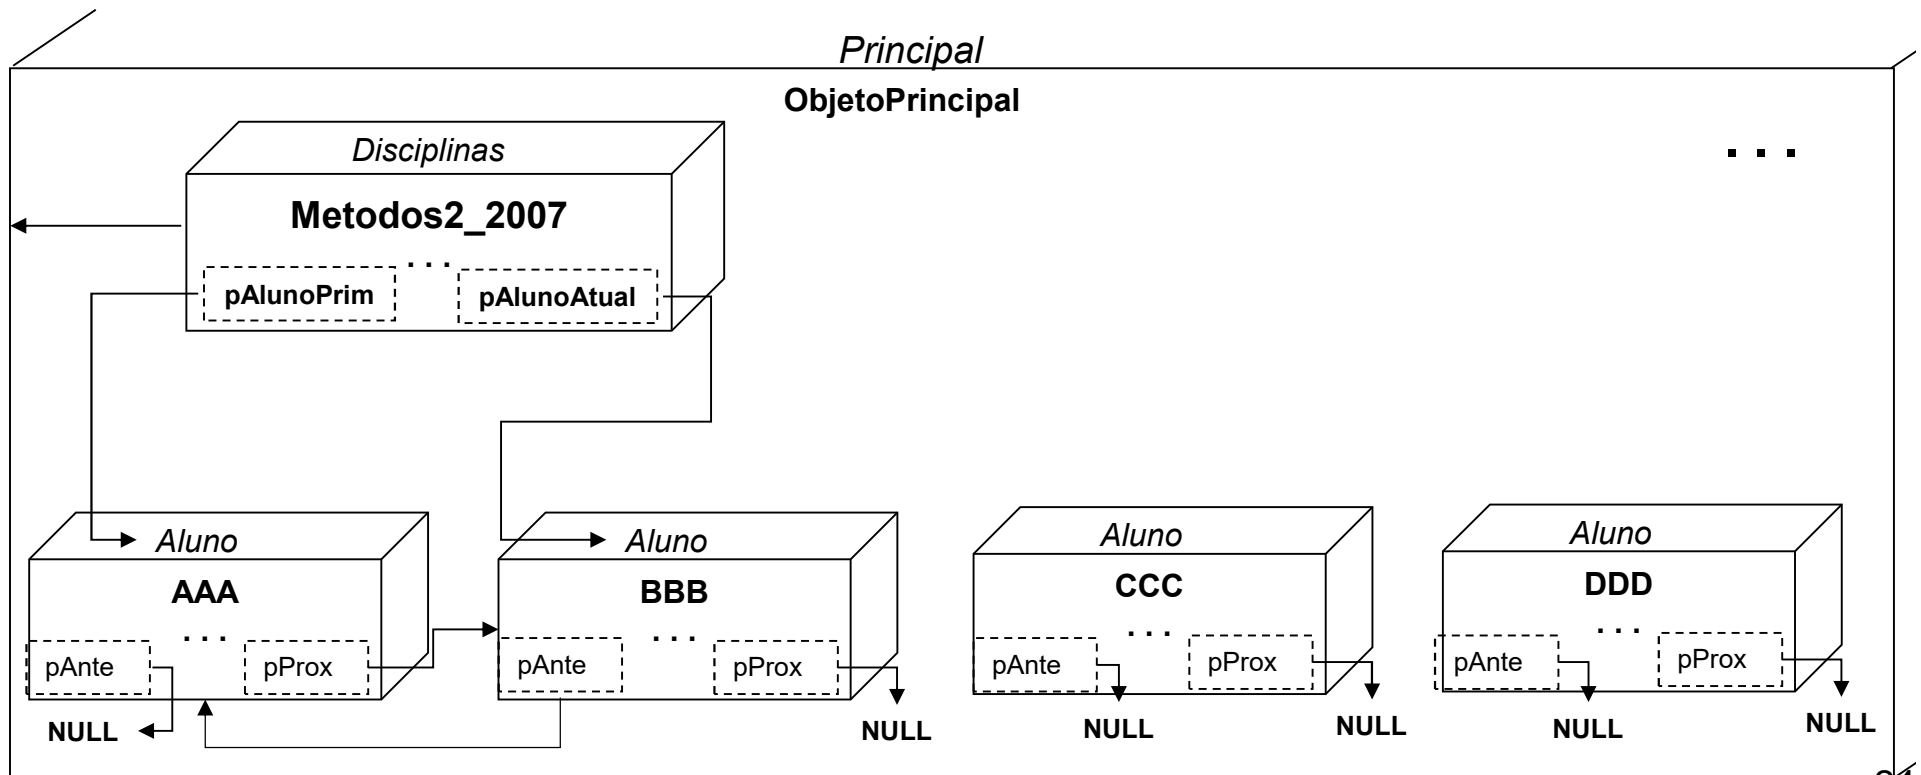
Principal

ObjetoPrincipal

. . .

Disciplinas

Metodos2_2007

. . .

pAlunoPrim

pAlunoAtual

Aluno

AAA

. . .

pAnte

pProx

NULL

Aluno

BBB

. . .

pAnte

pProx

NULL

Aluno

CCC

. . .

pAnte

pProx

NULL

NULL

Aluno

DDD

. . .

pAnte

pProx

NULL

NULL